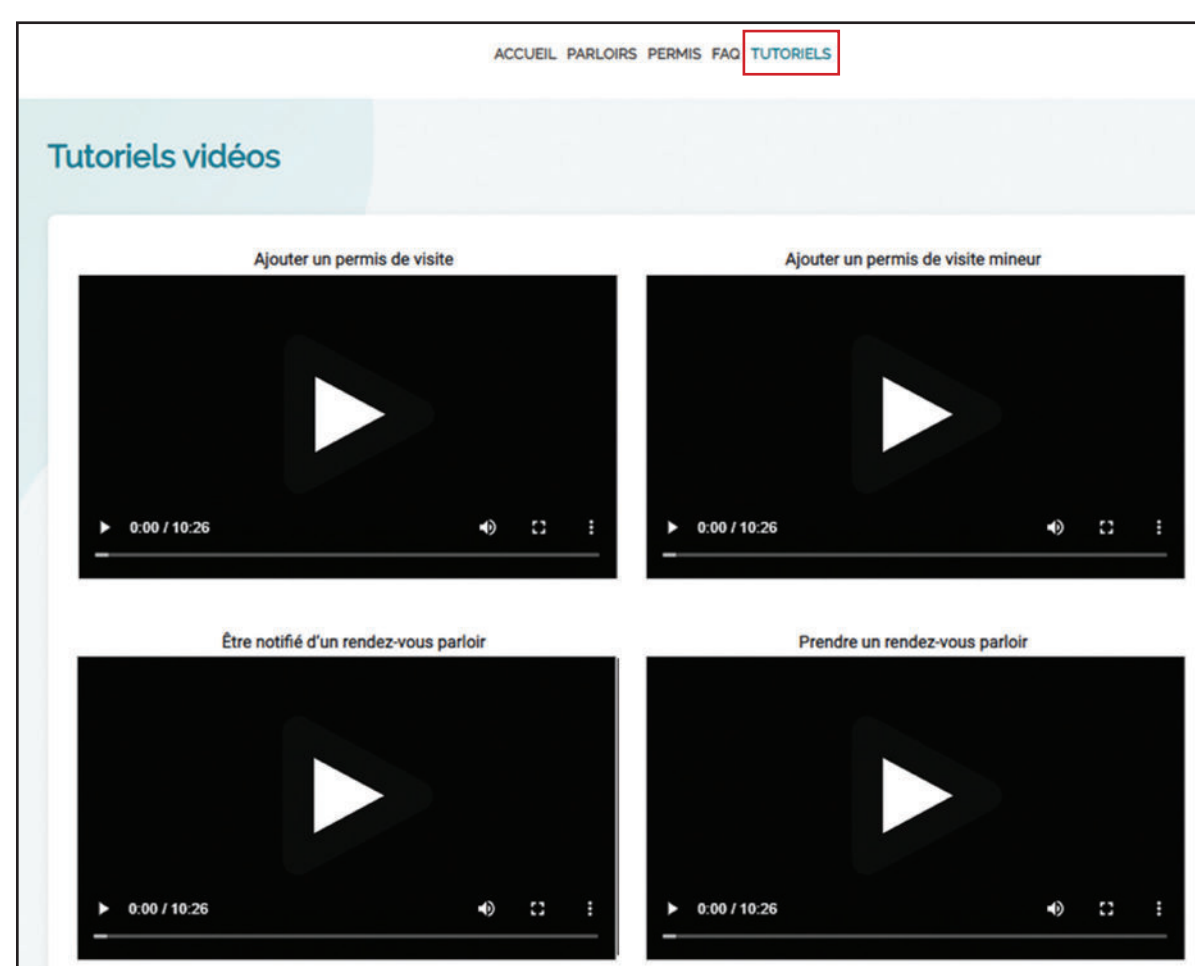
ACCUEIL PARLOIRS PERMIS FAQ TUTORIELS

Tutoriels vidéos

Ajouter un permis de visite

0:00 / 10:26

Ajouter un permis de visite mineur

0:00 / 10:26

Être notifié d'un rendez-vous parloir

0:00 / 10:26

Prendre un rendez-vous parloir

0:00 / 10:26